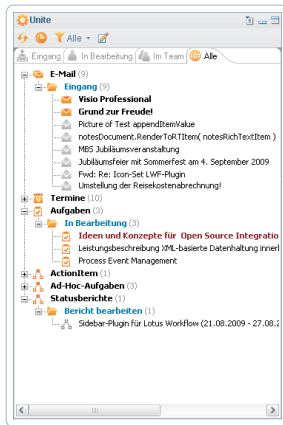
Unite

Alle

Eingang | In Bearbeitung | Im Team | Alle

E-Mail (9)
Eingang (9)
Visio Professional
Grund zur Freude!
Picture of Test appendItemValue
notesDocument.RenderToRTItem( notesRichTextItem )
MBS Jubiläumsveranstaltung
Jubiläumsfeier mit Sommerfest am 4. September 2009
Fwd: Re: Icon-Set LWF-Plugin
Umstellung der Reisekostenabrechnung!
Termine (10)
Aufgaben (3)
In Bearbeitung (3)
Ideen und Konzepte für Open Source Integratio
Leistungsbeschreibung XML-basierte Datenhaltung innerl
Process Event Management
ActionItem (1)
Ad-Hoc-Aufgaben (1)
Statusberichte (1)
Bericht bearbeiten (1)
Sidebar-Plugin für Lotus Workflow (21.08.2009 - 27.08.2